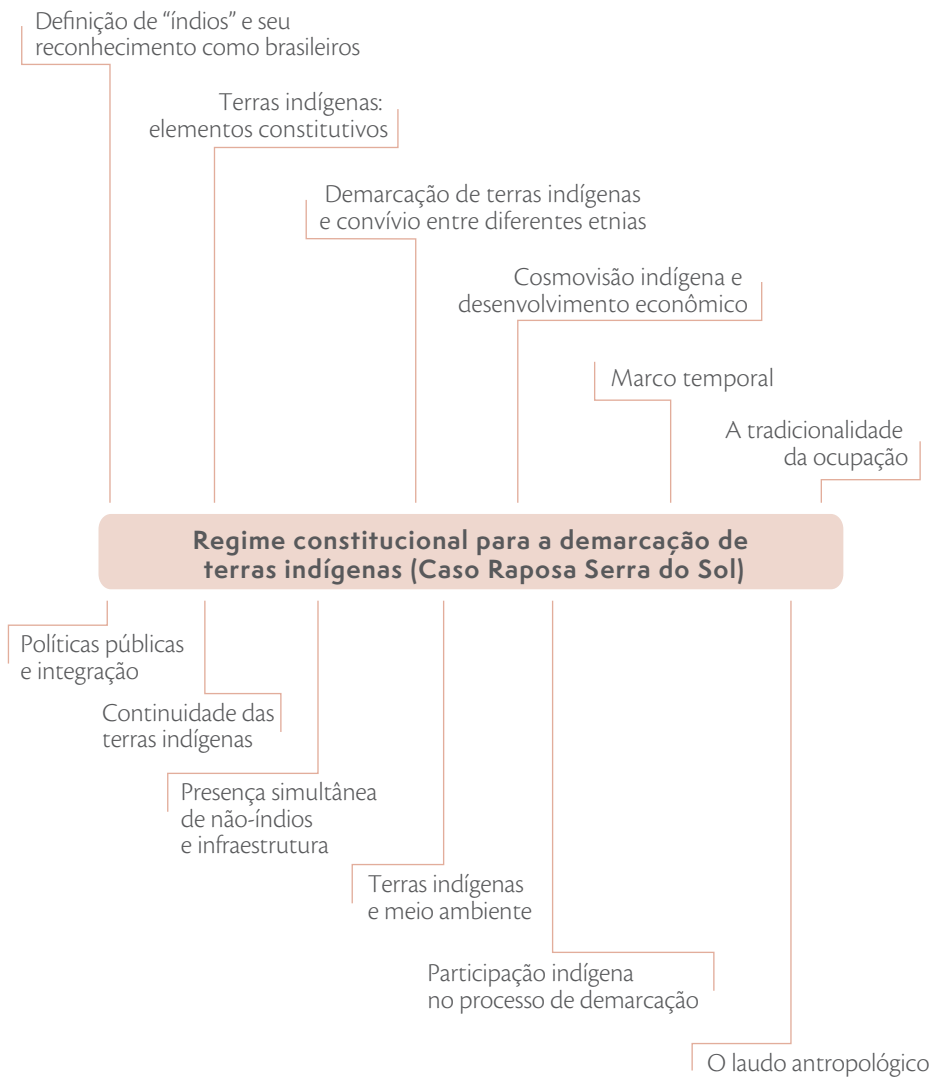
Definição de “índios” e seu reconhecimento como brasileiros

Terras indígenas: elementos constitutivos

Demarcação de terras indígenas e convívio entre diferentes etnias

Cosmovisão indígena e desenvolvimento econômico

Marco temporal

A tradicionalidade da ocupação

**Regime constitucional para a demarcação de terras indígenas (Caso Raposa Serra do Sol)**

Políticas públicas e integração

Continuidade das terras indígenas

Presença simultânea de não-índios e infraestrutura

Terras indígenas e meio ambiente

Participação indígena no processo de demarcação

O laudo antropológico